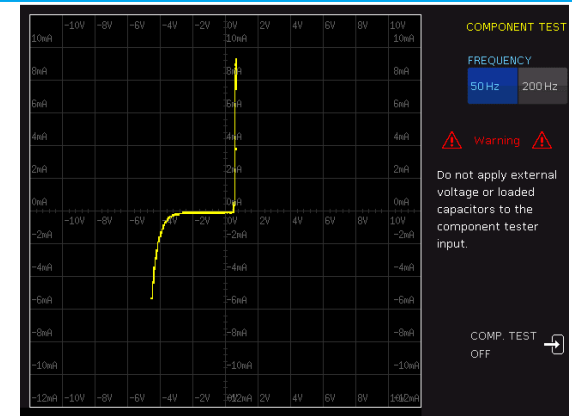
-10V -8V -6V -4V -2V 0V 2V 4V 6V 8V 10V
10mA 10mA 10mA
8mA 8mA 8mA
6mA 6mA 6mA
4mA 4mA 4mA
2mA 2mA 2mA
0mA 0mA 0mA
-10V -8V -6V -4V -2V 0V 2V 4V 6V 8V 10V
-2mA -2mA -2mA
-4mA -4mA -4mA
-6mA -6mA -6mA
-8mA -8mA -8mA
-10mA -10mA -10mA
-12mA -10V -8V -6V -4V -2V 0V -12mA 2V 4V 6V 8V 10V -12mA

COMPONENT TEST

FREQUENCY

50 Hz 200 Hz

Warning

Do not apply external voltage or loaded capacitors to the component tester input.

COMP. TEST OFF